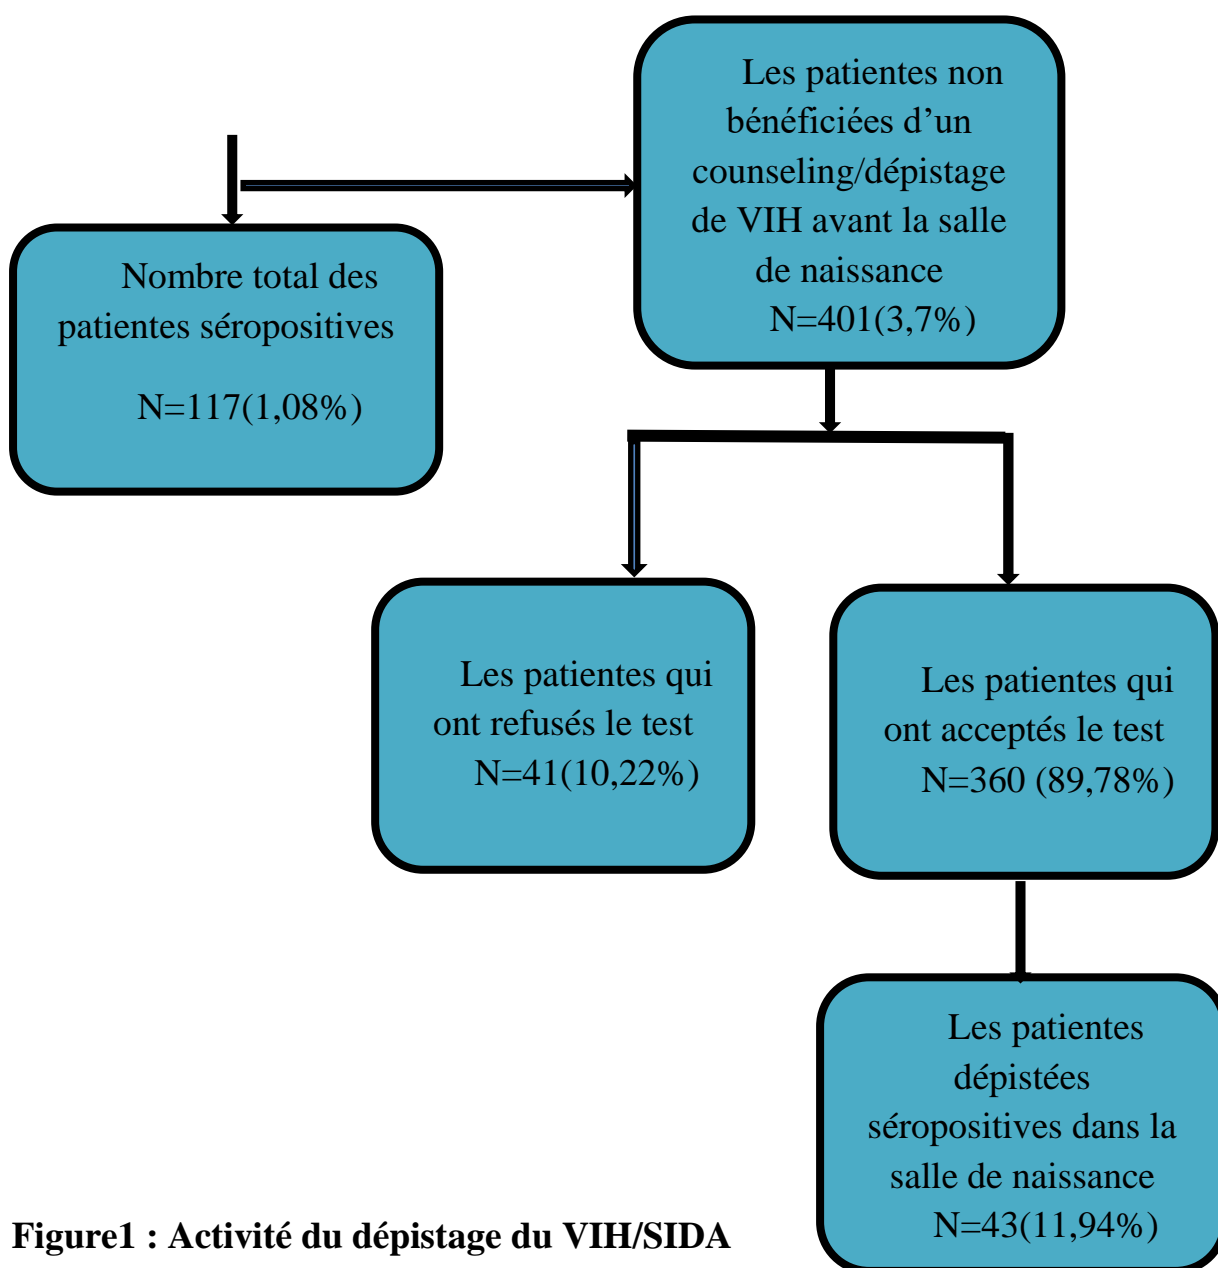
Les patientes non bénéficiées d’un counseling/dépistage de VIH avant la salle de naissance
N=401(3,7%)

Nombre total des patientes séropositives

N=117(1,08%)

Les patientes qui ont refusés le test
N=41(10,22%)

Les patientes qui ont acceptés le test
N=360 (89,78%)

Les patientes dépistées séropositives dans la salle de naissance
N=43(11,94%)

Figure1 : Activité du dépistage du VIH/SIDA